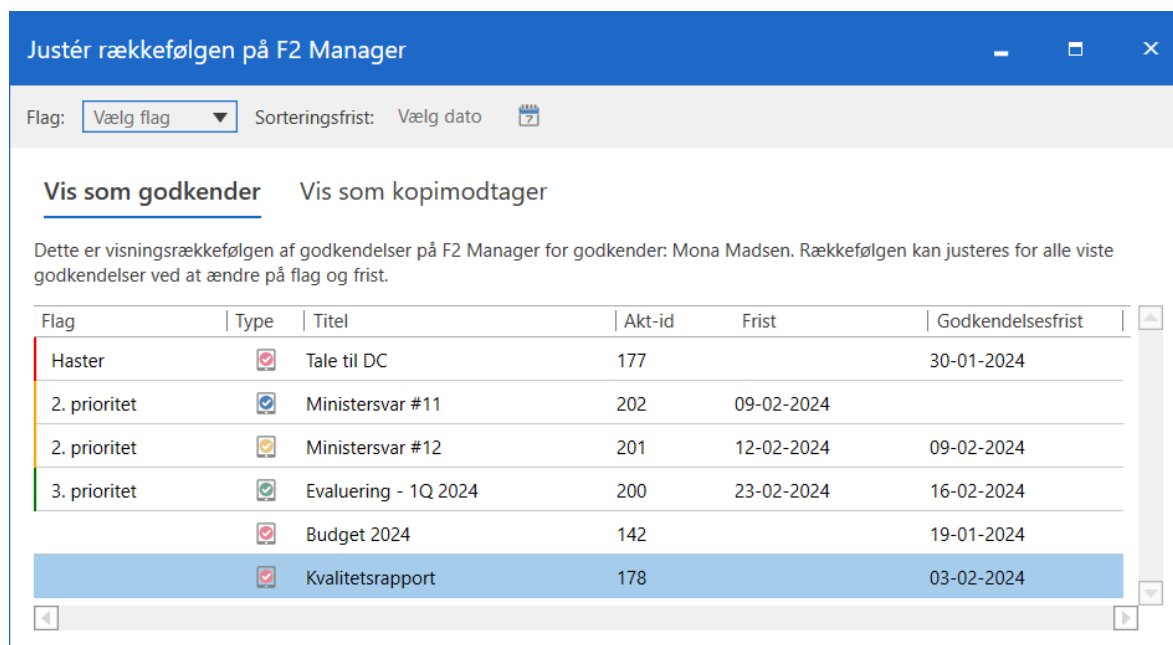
Justér rækkefølgen på F2 Manager

Flag: Vælg flag Sorteringsfrist: Vælg dato

Vis som godkender Vis som kopimodtager

Dette er visningsrækkefølgen af godkendelser på F2 Manager for godkender: Mona Madsen. Rækkefølgen kan justeres for alle viste godkendelser ved at ændre på flag og frist.

| Flag | Type | Titel | Akt-id | Frist | Godkendelsesfrist |
|---|---|---|---|---|---|
| Haster | | Tale til DC | 177 | | 30-01-2024 |
| 2. prioritet | | Ministersvar #11 | 202 | 09-02-2024 | |
| 2. prioritet | | Ministersvar #12 | 201 | 12-02-2024 | 09-02-2024 |
| 3. prioritet | | Evaluering - 1Q 2024 | 200 | 23-02-2024 | 16-02-2024 |
| | | Budget 2024 | 142 | | 19-01-2024 |
| | | Kvalitetsrapport | 178 | | 03-02-2024 |